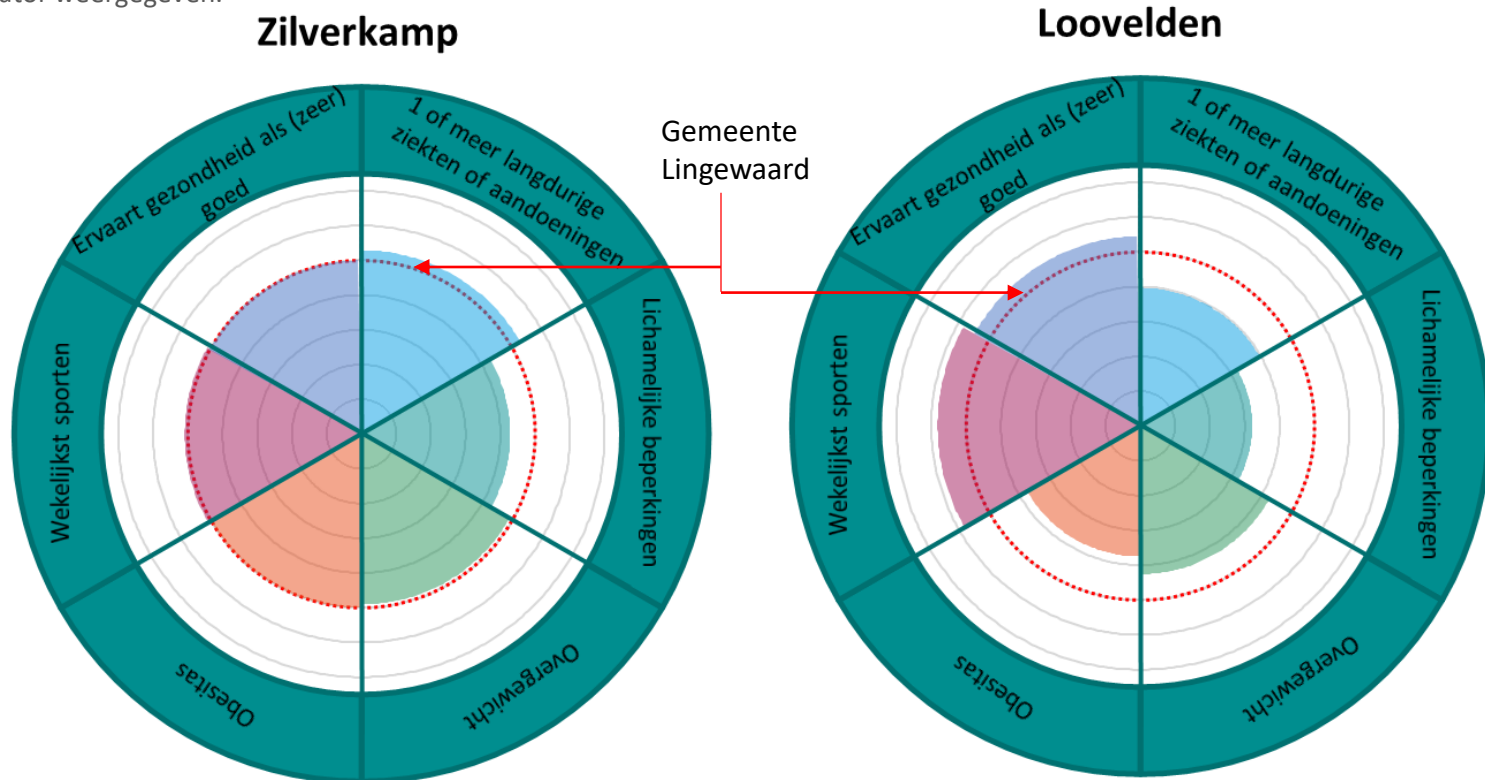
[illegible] weergegeven.

Zilverkamp

Ervaart gezondheid als (zeer) goed

1 of meer langdurige ziekten of aandoeningen

Lichamelijke beperkingen

Overgewicht

Obesitas

Wekelijkst sporten

Gemeente Lingewaard

Loovelden

Ervaart gezondheid als (zeer) goed

1 of meer langdurige ziekten of aandoeningen

Lichamelijke beperkingen

Overgewicht

Obesitas

Wekelijkst sporten